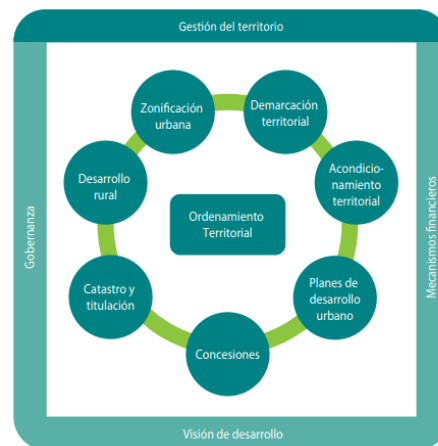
Gestión del territorio

Gobernanza

Mecanismos financieros

Zonificación urbana

Demarcación territorial

Acondicionamiento territorial

Planes de desarrollo urbano

Concesiones

Catastro y titulación

Desarrollo rural

Ordenamiento Territorial

Visión de desarrollo